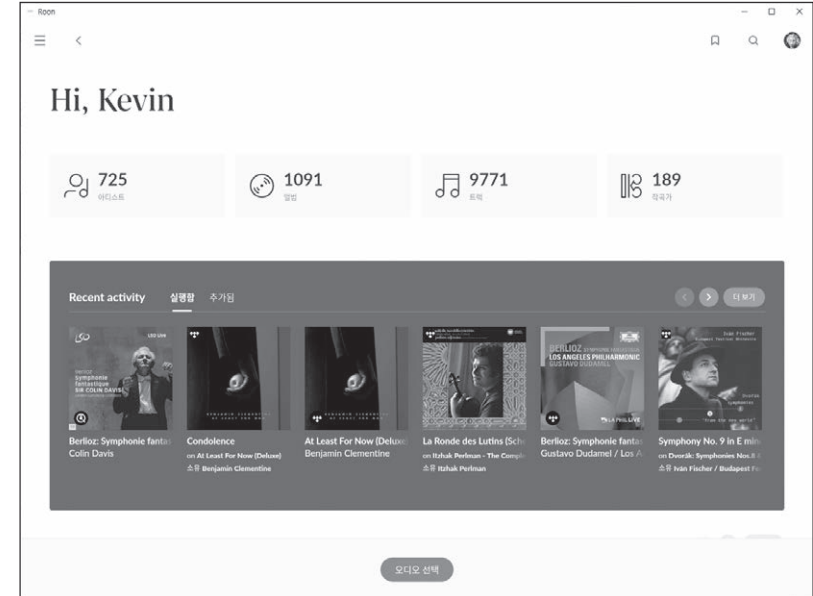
Roon

Hi, Kevin

725
아티스트

1091
앨범

9771
트랙

189
작곡가

Recent activity 실행함 추가됨

더 보기

LSO LIVE
BERLIOZ
Symphonie fantastique
SIR COLIN DAVIS

BERLIOZ SYMPHONIE FANTASTIQUE
LOS ANGELES PHILHARMONIC
GUSTAVO DUDAMEL

LA PHIL LIVE

Iván Fischer

Berlioz: Symphonie fanta
Colin Davis

Condolence
on At Least For Now (Deluxe)
소유 Benjamin Clementine

At Least For Now (Deluxe
Benjamin Clementine

La Ronde des Lutins (Sch
on Itzhak Perlman - The Comple
소유 Itzhak Perlman

Berlioz: Symphonie fanta
Gustavo Dudamel / Los A

Symphony No. 9 in E min
on Dvořák: Symphonies Nos.8
소유 Iván Fischer / Budapest Fe

오디오 선택